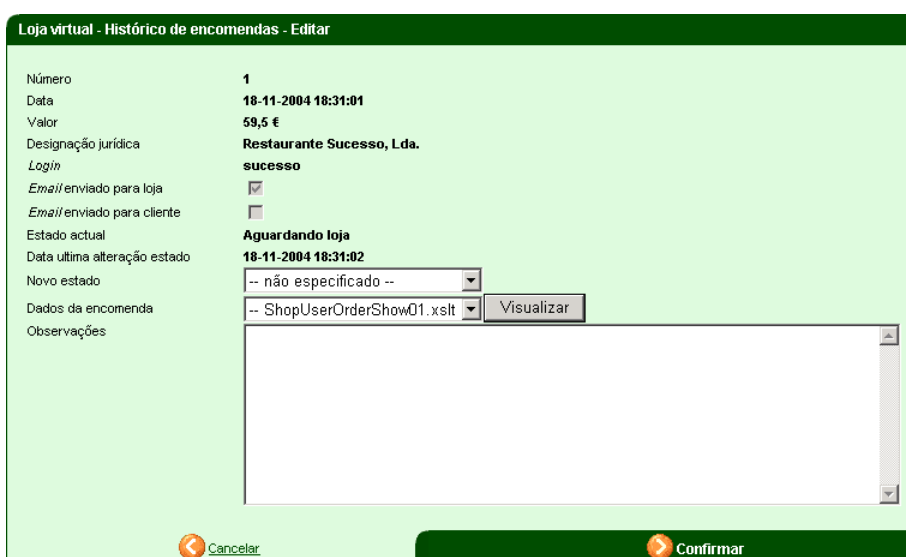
Loja virtual - Histórico de encomendas - Editar

Número 1
Data 18-11-2004 18:31:01
Valor 59,5 €
Designação jurídica Restaurante Sucesso, Lda.
Login sucesso
Email enviado para loja
Email enviado para cliente
Estado actual Aguardando loja
Data ultima alteração estado 18-11-2004 18:31:02
Novo estado -- não especificado --
Dados da encomenda -- ShopUserOrderShow01.xslt Visualizar
Observações

Cancelar
Confirmar